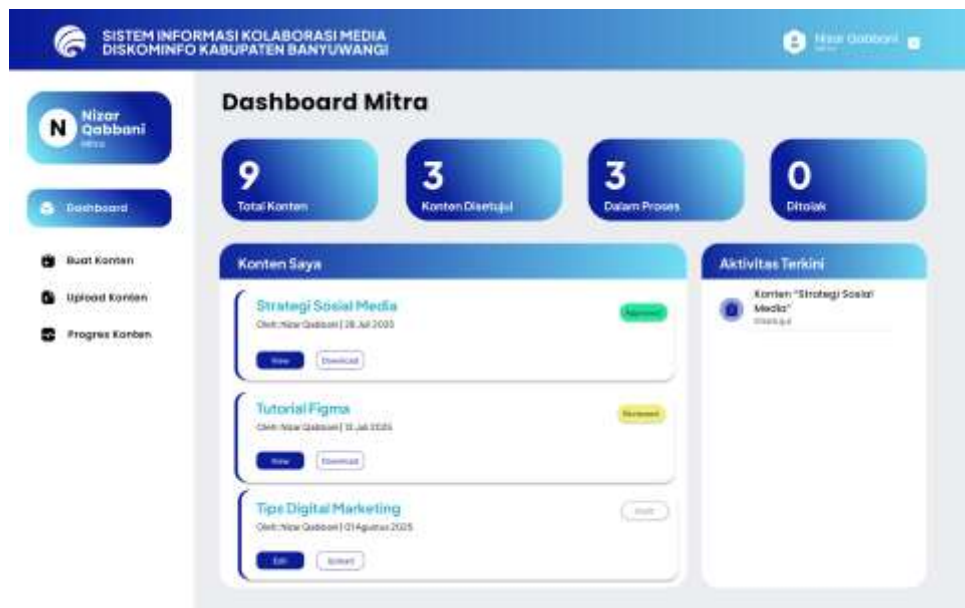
SISTEM INFORMASI KOLABORASI MEDIA
DISKOMINFO KABUPATEN BANYUWANGI

Nizar Qabbani
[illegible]

N
Nizar Qabbani
Mitra

Dashboard

Buat Konten

Upload Konten

Progres Konten

Dashboard Mitra

9
Total Konten

3
Konten Disetujui

3
Dalam Proses

0
Ditolak

Konten Saya

Strategi Sosial Media
Oleh: Nizar Qabbani | 28 Juli 2025
Approved
View
Download

Tutorial Figma
Oleh: Nizar Qabbani | 15 Juli 2025
Reviewed
View
Download

Tips Digital Marketing
Oleh: Nizar Qabbani | 01 Agustus 2025
Draft
Edit
Submit

Aktivitas Terkini

Konten "Strategi Sosial Media"
Disetujui